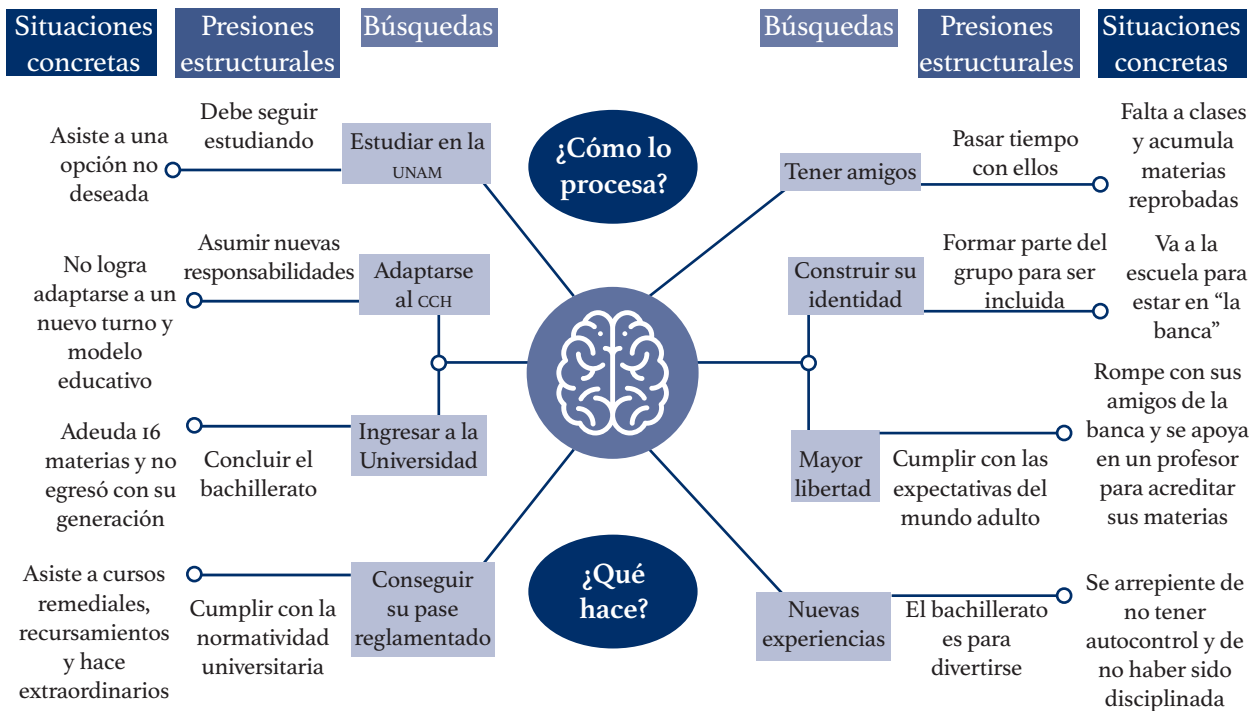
Situaciones concretas

Presiones estructurales

Búsquedas

Búsquedas

Presiones estructurales

Situaciones concretas

¿Cómo lo procesa?

¿Qué hace?

Asiste a una opción no deseada

Debe seguir estudiando

Estudiar en la UNAM

No logra adaptarse a un nuevo turno y modelo educativo

Asumir nuevas responsabilidades

Adaptarse al CCH

Adeuda 16 materias y no egresó con su generación

Concluir el bachillerato

Ingresar a la Universidad

Asiste a cursos remediales, recursamientos y hace extraordinarios

Cumplir con la normatividad universitaria

Conseguir su pase reglamentado

Tener amigos

Pasar tiempo con ellos

Falta a clases y acumula materias reprobadas

Construir su identidad

Formar parte del grupo para ser incluida

Va a la escuela para estar en "la banca"

Mayor libertad

Cumplir con las expectativas del mundo adulto

Rompe con sus amigos de la banca y se apoya en un profesor para acreditar sus materias

Nuevas experiencias

El bachillerato es para divertirse

Se arrepiente de no tener autocontrol y de no haber sido disciplinada